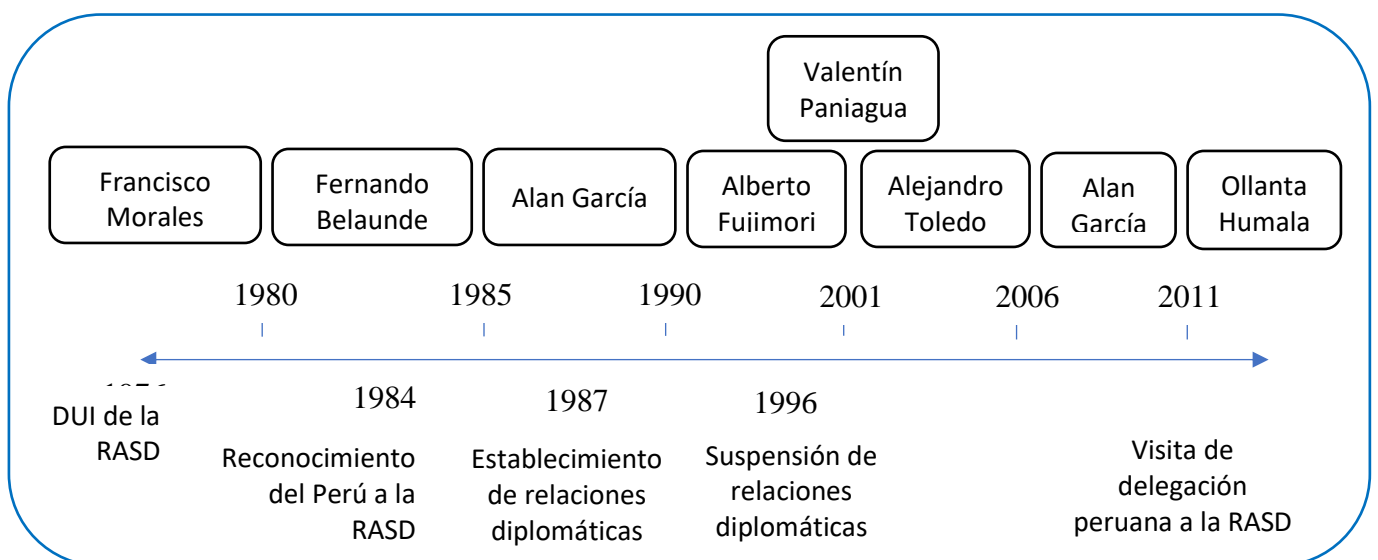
Valentín Paniagua

Francisco Morales

Fernando Belaunde

Alan García

Alberto Fujimori

Alejandro Toledo

Alan García

Ollanta Humala

1980

1985

1990

2001

2006

2011

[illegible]

DUI de la RASD

1984

Reconocimiento del Perú a la RASD

1987

Establecimiento de relaciones diplomáticas

1996

Suspensión de relaciones diplomáticas

Visita de delegación peruana a la RASD